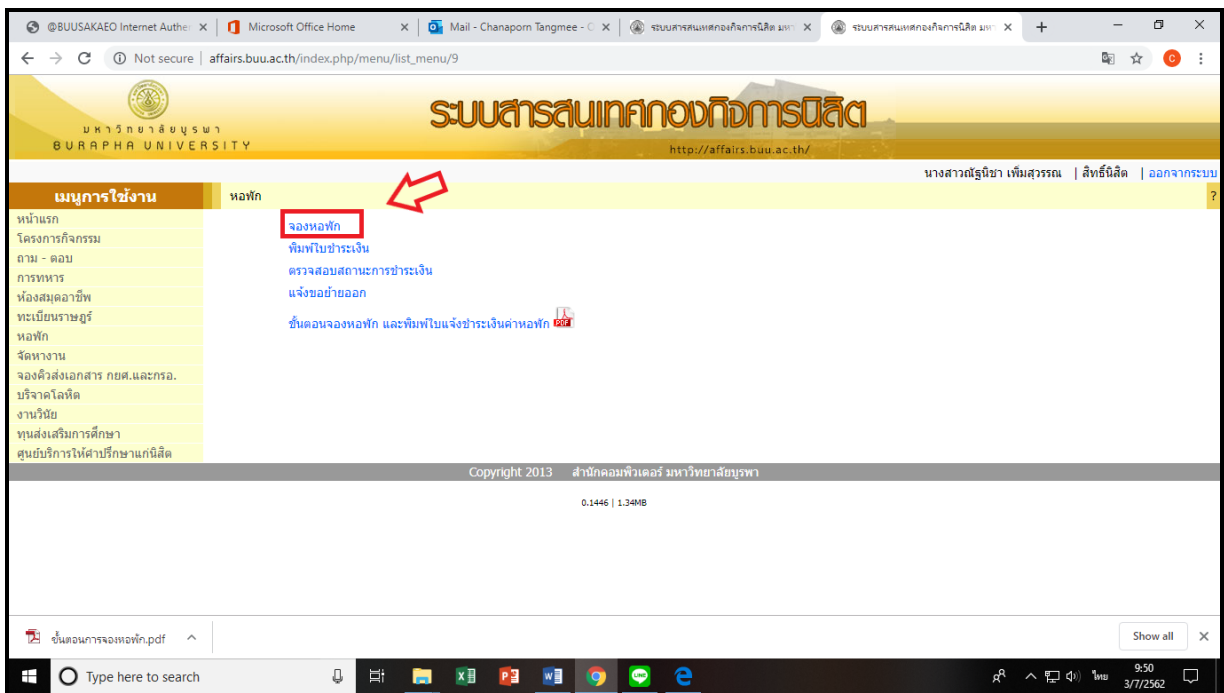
@BUUSAKAEO Internet Auther ×
Microsoft Office Home ×
Mail - Chanaporn Tangmee - C ×
ระบบสารสนเทศกองกิจการนิสิต มหา ×
ระบบสารสนเทศกองกิจการนิสิต มห ×
+

Not secure | affairs.buu.ac.th/index.php/menu/list_menu/9

มหาวิทยาลัยบูรพา
BURAPHA UNIVERSITY

ระบบสารสนเทศกองกิจการนิสิต
http://affairs.buu.ac.th/

นางสาวณัฐนิชา เพ็มสุวรรณ | สิทธิ์นิสิต | ออกจากระบบ

เมนูการใช้งาน
หอพัก
?

หน้าแรก
โครงการกิจกรรม
ถาม - ตอบ
การทหาร
ห้องสมุดอาชีพ
ทะเบียนราษฎร์
หอพัก
จัดหางาน
จองคิวส่งเอกสาร กยศ.และกรอ.
บริจาคโลหิต
งานวินัย
ทุนส่งเสริมการศึกษา
ศูนย์บริการให้คำปรึกษาแก่นิสิต

จองหอพัก
พิมพ์ใบชำระเงิน
ตรวจสอบสถานะการชำระเงิน
แจ้งขอย้ายออก
ขั้นตอนจองหอพัก และพิมพ์ใบแจ้งชำระเงินค่าหอพัก PDF

Copyright 2013 สำนักคอมพิวเตอร์ มหาวิทยาลัยบูรพา

0.1446 | 1.34MB

ขั้นตอนการจองหอพัก.pdf ^
Show all ×

Type here to search
ไทย 9:50 3/7/2562